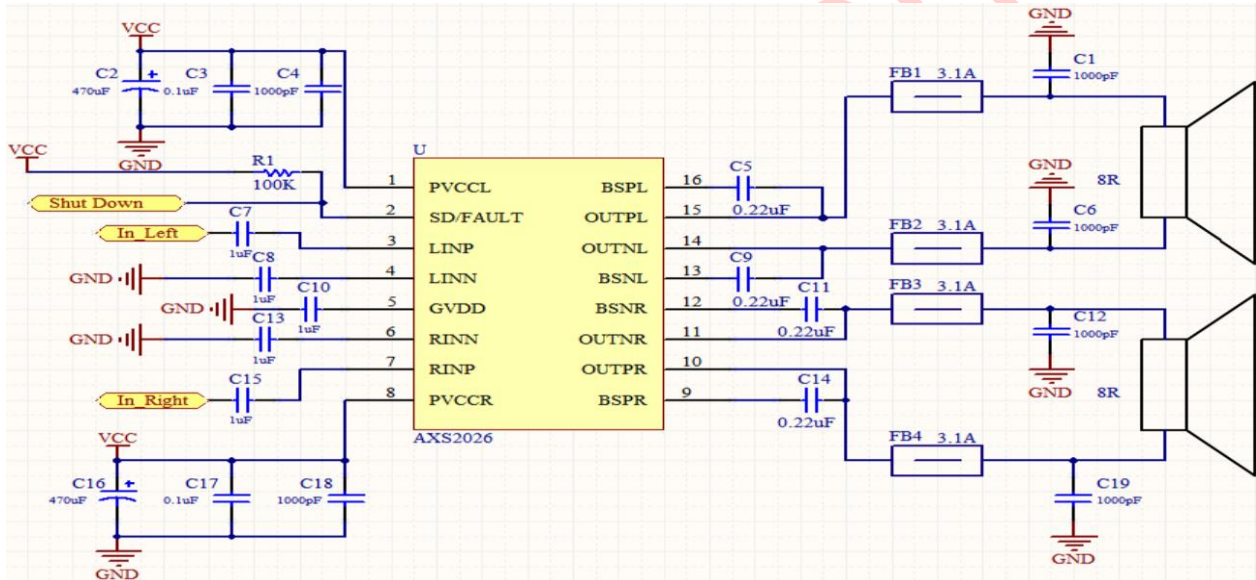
VCC
C2 470uF
C3 0.1uF
C4 1000pF
GND
VCC
R1 100K
Shut Down
C7
In_Left
1uF
C8
GND
1uF
C10
GND
1uF
C13
GND
1uF
C15
In_Right
1uF
VCC
C16 470uF
C17 0.1uF
C18 1000pF
GND
U
1 PVCCL
2 SD/FAULT
3 LINP
4 LINN
5 GVDD
6 RINN
7 RINP
8 PVCCR
BSPL 16
OUTPL 15
OUTNL 14
BSNL 13
BSNR 12
OUTNR 11
OUTPR 10
BSPR 9
AXS2026
C5
0.22uF
C9
0.22uF
C11
0.22uF
C14
0.22uF
FB1 3.1A
FB2 3.1A
FB3 3.1A
FB4 3.1A
GND
C1
1000pF
GND
8R
C6
1000pF
C12
1000pF
GND
8R
C19
1000pF
GND